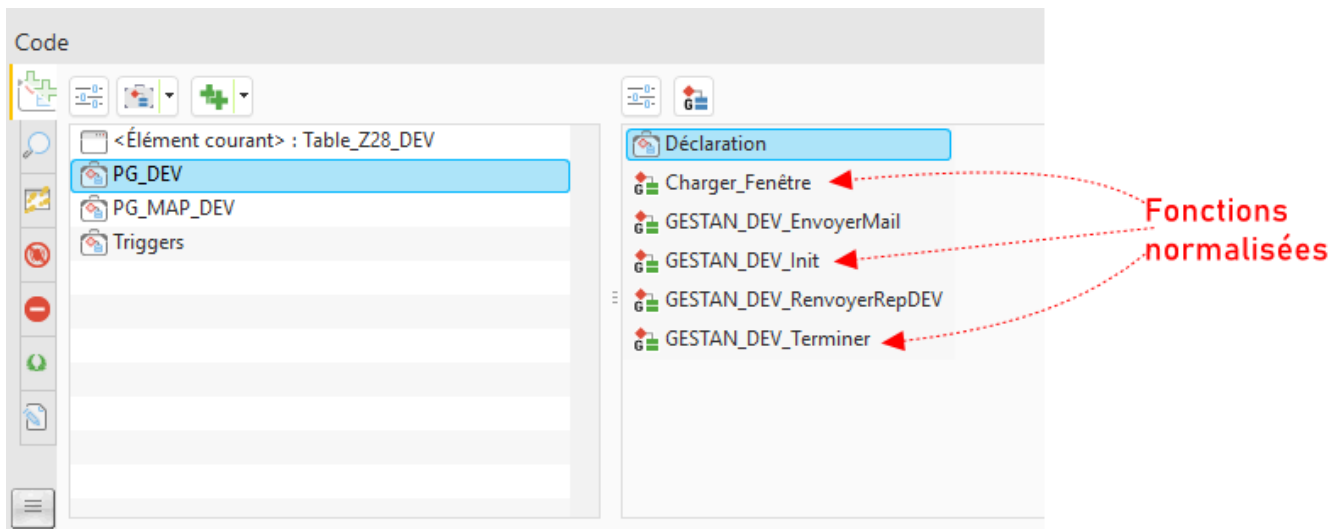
Code

<Élément courant> : Table_Z28_DEV
PG_DEV
PG_MAP_DEV
Triggers

Déclaration
Charger_Fenêtre
GESTAN_DEV_EnvoyerMail
GESTAN_DEV_Init
GESTAN_DEV_RenvoyerRepDEV
GESTAN_DEV_Terminer

Fonctions normalisées